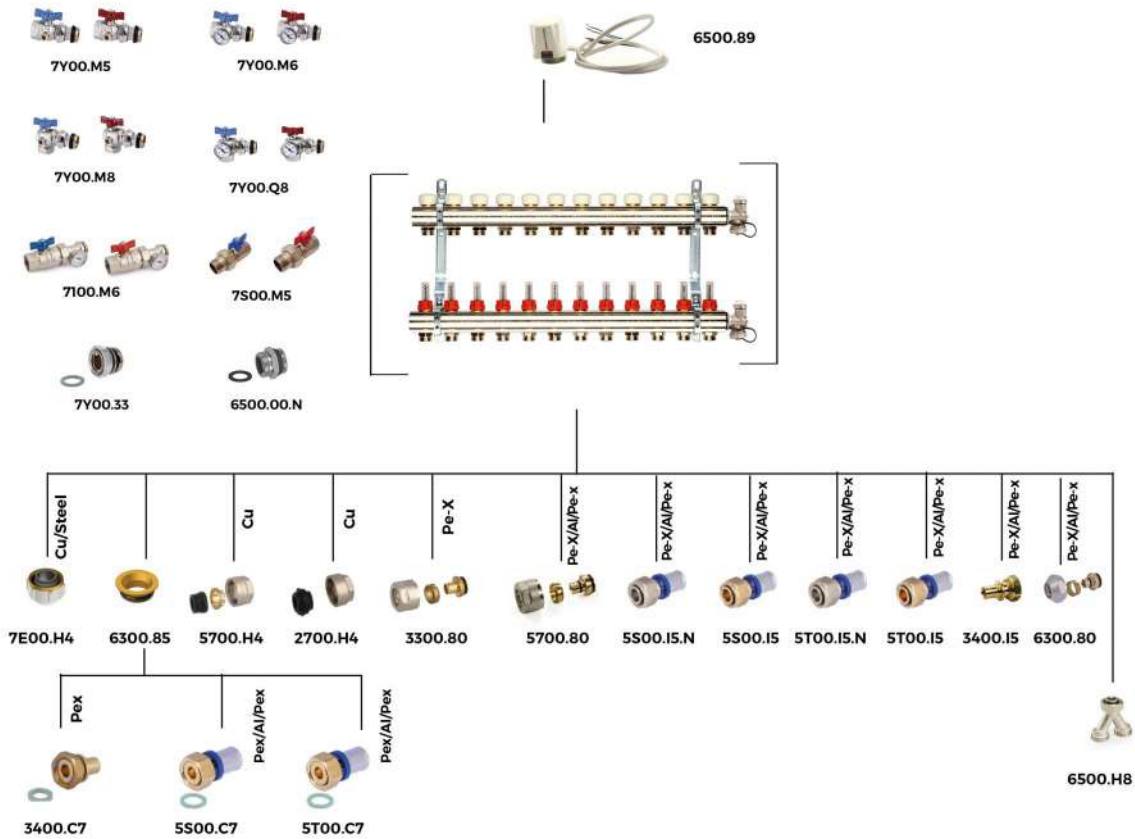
7Y00.M5

7Y00.M6

6500.89

7Y00.M8

7Y00.Q8

7100.M6

7S00.M5

7Y00.33

6500.00.N

Cu/Steel

Cu

Cu

Pe-X

Pe-X/Al/Pe-x

Pe-X/Al/Pe-x

Pe-X/Al/Pe-x

Pe-X/Al/Pe-x

Pe-X/Al/Pe-x

Pe-X/Al/Pe-x

Pe-X/Al/Pe-x

7E00.H4

6300.85

5700.H4

2700.H4

3300.80

5700.80

5S00.I5.N

5S00.I5

5T00.I5.N

5T00.I5

3400.I5

6300.80

Pex

Pex/Al/Pex

Pex/Al/Pex

3400.C7

5S00.C7

5T00.C7

6500.H8